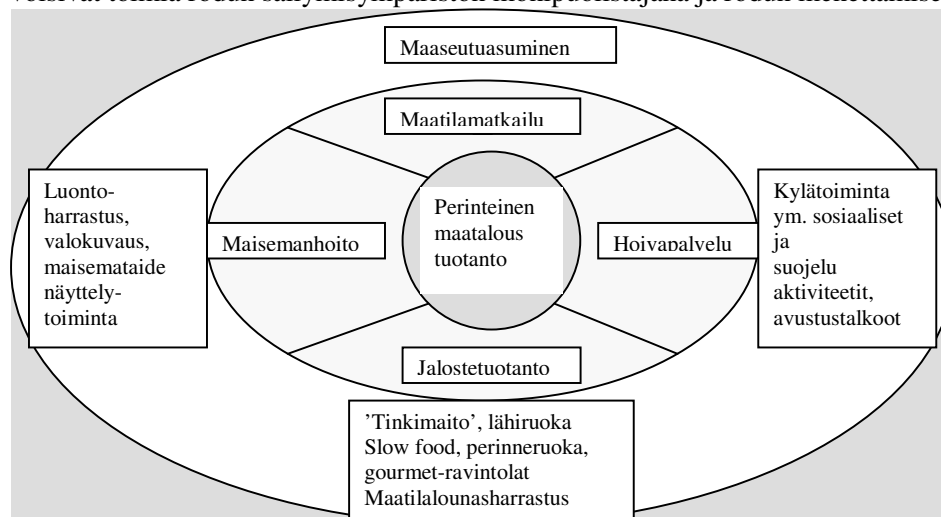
voisivat toimia
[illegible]

Maaseutuasuminen

Maatilamatkailu

Luonto-harrastus, valokuvaus, maisemataide näyttely-toiminta

Maisemanhoito

Perinteinen maatalous tuotanto

Hoivapalvelu

Kylätoiminta ym. sosiaaliset ja suojelu aktiviteetit, avustustalkoot

Jalostetuotanto

'Tinkimaito', lähiruoka Slow food, perinneruoka, gourmet-ravintolat Maatilalounasharrastus